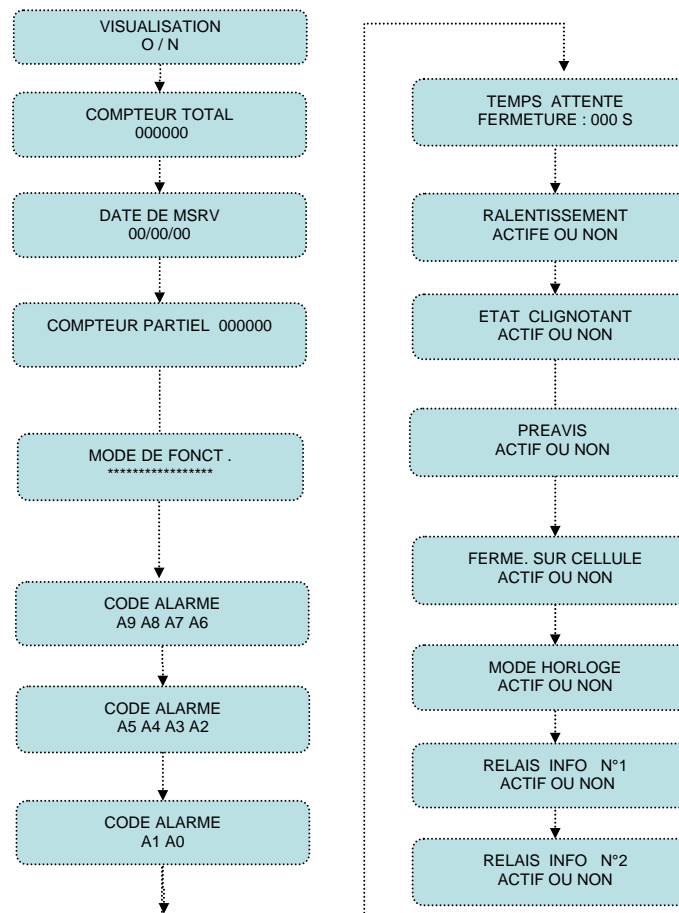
VISUALISATION
O / N

COMPTEUR TOTAL
000000

DATE DE MSRV
00/00/00

COMPTEUR PARTIEL 000000

MODE DE FONCT .
*****************

CODE ALARME
A9 A8 A7 A6

CODE ALARME
A5 A4 A3 A2

CODE ALARME
A1 A0

TEMPS ATTENTE
FERMETURE : 000 S

RALENTISSEMENT
ACTIFE OU NON

ETAT CLIGNOTANT
ACTIF OU NON

PREAVIS
ACTIF OU NON

FERME. SUR CELLULE
ACTIF OU NON

MODE HORLOGE
ACTIF OU NON

RELAIS INFO N°1
ACTIF OU NON

RELAIS INFO N°2
ACTIF OU NON